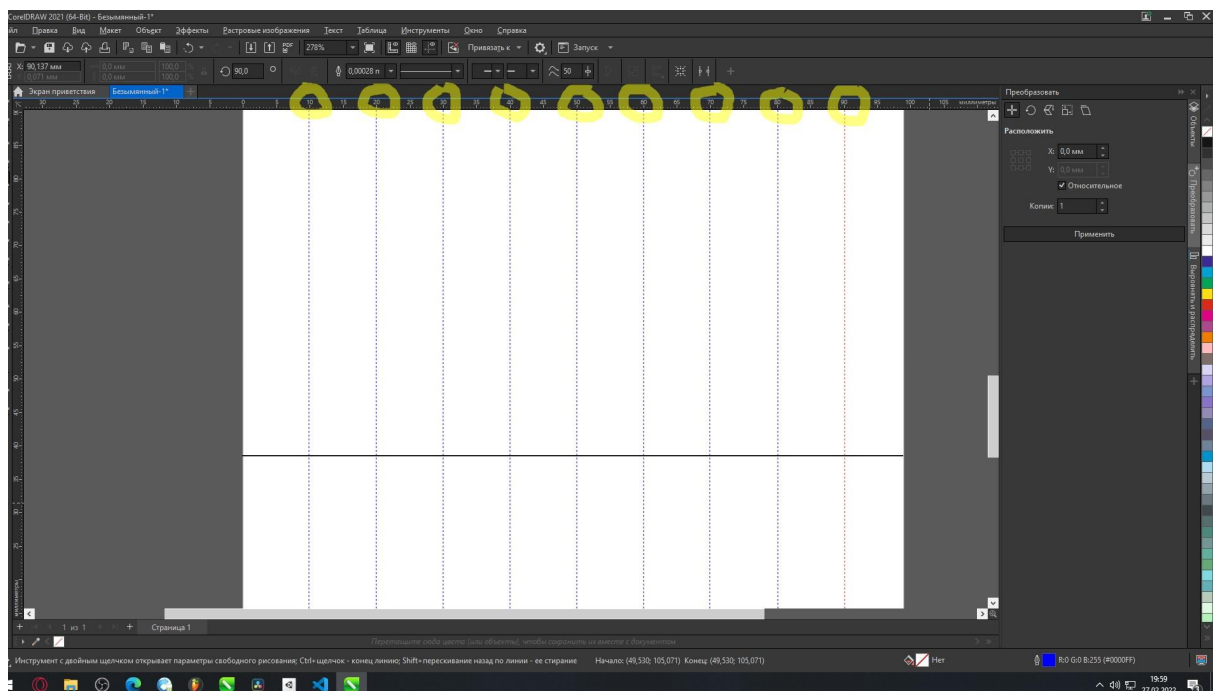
CorelDRAW 2021 (64-Bit) - Безымянный-1*

йл Правка Вид Макет Объект Эффекты Растровые изображения Текст Таблица Инструменты Окно Справка

278% Привязать к Запуск

X: 90,137 мм
Y: 0,071 мм
0,0 мм
0,0 мм
100,0
100,0
90,0
0,00028 п
50

Экран приветствия Безымянный-1*

30 25 20 15 10 5 0 5 10 15 20 25 30 35 40 45 50 55 60 65 70 75 80 85 90 95 100 105 миллиметры

Преобразовать

Расположить

X: 0,0 мм
Y: 0,0 мм
Относительное
Копии: 1

Применить

Объекты
Преобразовать
Выровнять и распределить

миллиметры

1 из 1 Страница 1

Перетащите сюда цвета (или объекты), чтобы сохранить их вместе с документом

Инструмент с двойным щелчком открывает параметры свободного рисования; Ctrl+щелчок - конец линию; Shift+перескивание назад по линии - ее стирание Начало: (49,530; 105,071) Конец: (49,530; 105,071)

Нет

R:0 G:0 B:255 (#0000FF)

19:59
27.02.2022